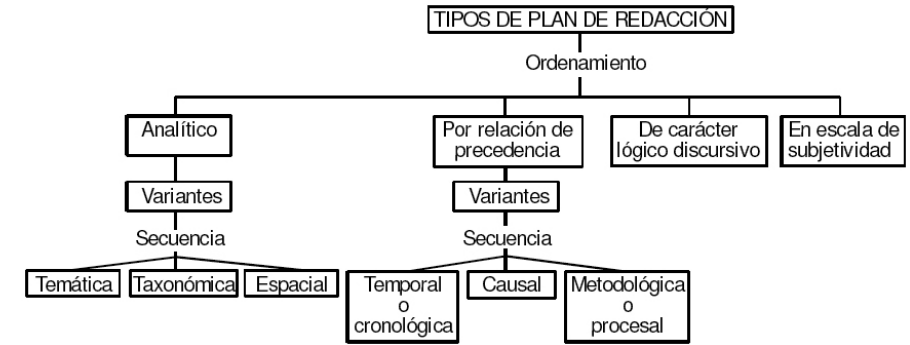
TIPOS DE PLAN DE REDACCIÓN

Ordenamiento

Analítico

Variantes

Secuencia

Temática

Taxonómica

Espacial

Por relación de precedencia

Variantes

Secuencia

Temporal o cronológica

Causal

Metodológica o procesal

De carácter lógico discursivo

En escala de subjetividad